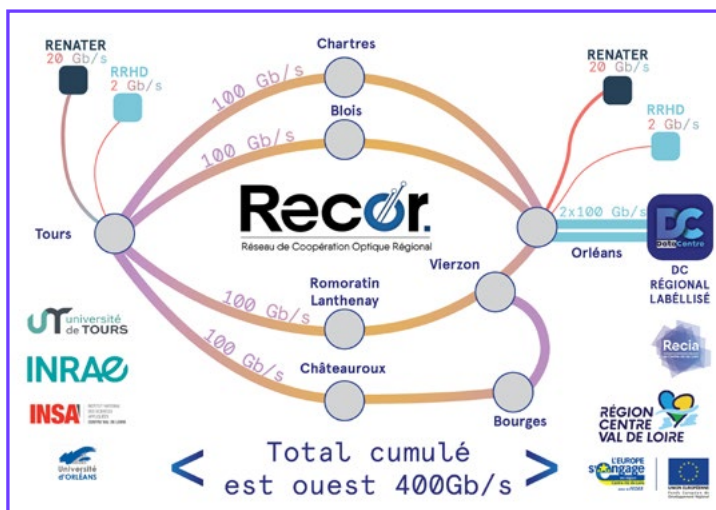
RENATER
20 Gb/s

RRHD
2 Gb/s

Chartres

Blois

100 Gb/s

100 Gb/s

RENATER
20 Gb/s

RRHD
2 Gb/s

Recor.
Réseau de Coopération Optique Régional

Tours

2x100 Gb/s

Orléans

DC
DataCentre

DC
RÉGIONAL
LABÉLLISÉ

Vierzon

Romoratin
Lanthenay

100 Gb/s

100 Gb/s

Châteauroux

Bourges

université de TOURS

INRAE

INSA
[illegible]

Université d'ORLÉANS

Recia

RÉGION
CENTRE
VAL DE LOIRE

L'EUROPE s'engage
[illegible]

UNION EUROPÉENNE
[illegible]

< Total cumulé
est ouest 400Gb/s >